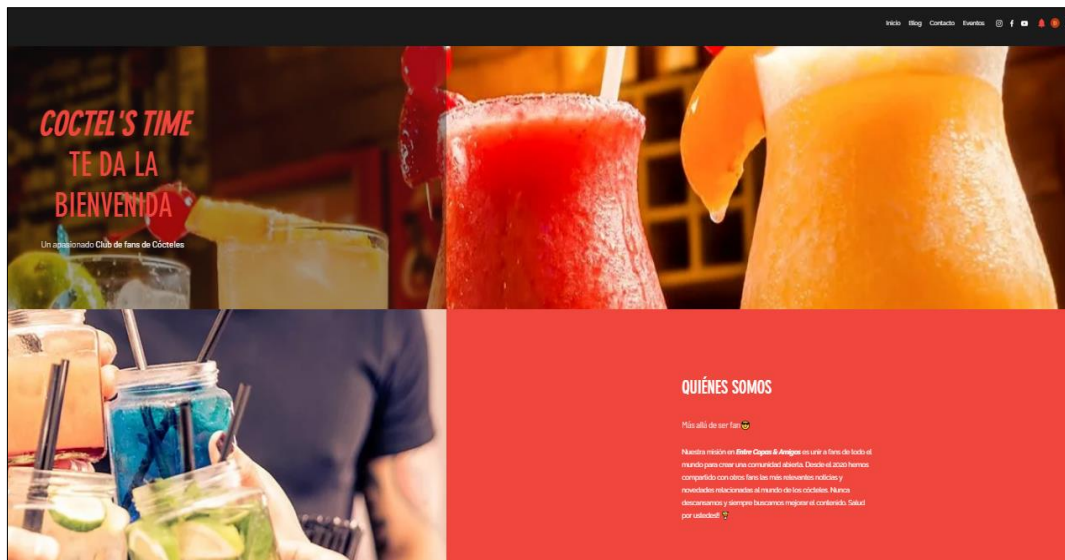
Inicio Blog Contacto Eventos

COCTEL'S TIME
TE DA LA
BIENVENIDA

Un apasionado Club de fans de Cócteles

QUIÉNES SOMOS

Más allá de ser fan 😎

Nuestra misión en Entre Copas & Amigos es unir a fans de todo el mundo para crear una comunidad abierta. Desde el 2020 hemos compartido con otros fans las más relevantes noticias y novedades relacionadas al mundo de los cócteles. Nunca descansamos y siempre buscamos mejorar el contenido. Salud por ustedes!! 🍸